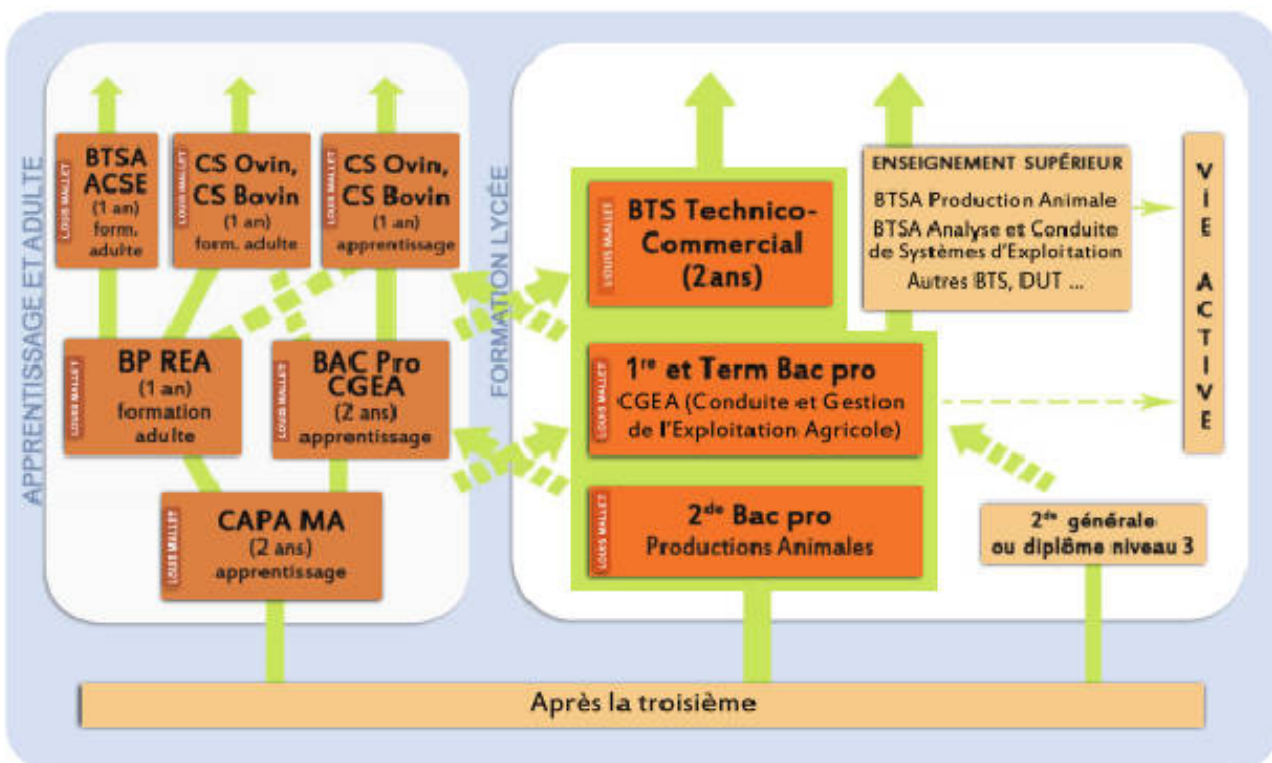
APPRENTISSAGE ET ADULTE

LOUIS MALLET
BTSA ACSE
(1 an)
form. adulte

LOUIS MALLET
CS Ovin, CS Bovin
(1 an)
form. adulte

LOUIS MALLET
CS Ovin, CS Bovin
(1 an)
apprentissage

LOUIS MALLET
BP REA
(1 an)
formation adulte

LOUIS MALLET
BAC Pro CGEA
(2 ans)
apprentissage

LOUIS MALLET
CAPA MA
(2 ans)
apprentissage

FORMATION LYCÉE

LOUIS MALLET
BTS Technico-Commercial
(2ans)

LOUIS MALLET
$1^{re}$ et Term Bac pro
CGEA (Conduite et Gestion de l'Exploitation Agricole)

LOUIS MALLET
$2^{de}$ Bac pro
Productions Animales

ENSEIGNEMENT SUPÉRIEUR
BTSA Production Animale
BTSA Analyse et Conduite de Systèmes d'Exploitation
Autres BTS, DUT ...

VIE ACTIVE

$2^{de}$ générale ou diplôme niveau 3

Après la troisième